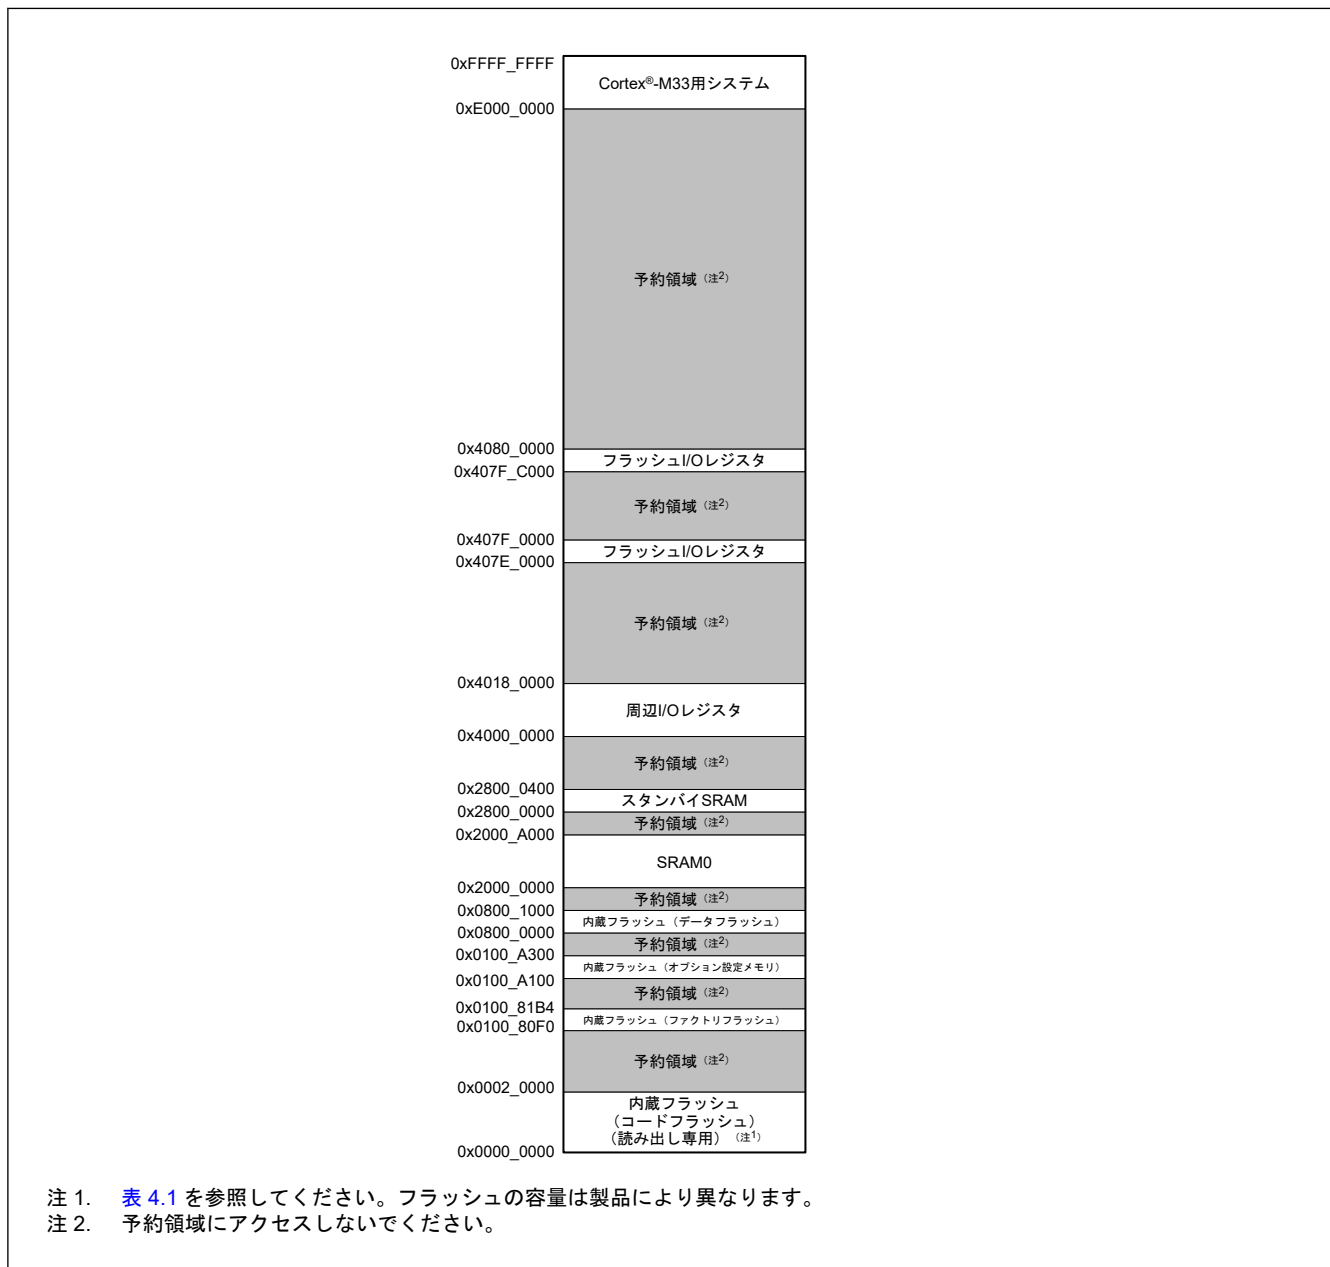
0xFFFF_FFFF
Cortex®-M33用システム
0xE000_0000
予約領域（注2）
0x4080_0000
フラッシュI/Oレジスタ
0x407F_C000
予約領域（注2）
0x407F_0000
フラッシュI/Oレジスタ
0x407E_0000
予約領域（注2）
0x4018_0000
周辺I/Oレジスタ
0x4000_0000
予約領域（注2）
0x2800_0400
スタンバイSRAM
0x2800_0000
予約領域（注2）
0x2000_A000
SRAM0
0x2000_0000
予約領域（注2）
0x0800_1000
内蔵フラッシュ（データフラッシュ）
0x0800_0000
予約領域（注2）
0x0100_A300
内蔵フラッシュ（オプション設定メモリ）
0x0100_A100
予約領域（注2）
0x0100_81B4
内蔵フラッシュ（ファクトリフラッシュ）
0x0100_80F0
予約領域（注2）
0x0002_0000
内蔵フラッシュ
（コードフラッシュ）
（読み出し専用）（注1）
0x0000_0000

注 1. 表 4.1 を参照してください。フラッシュの容量は製品により異なります。
注 2. 予約領域にアクセスしないでください。